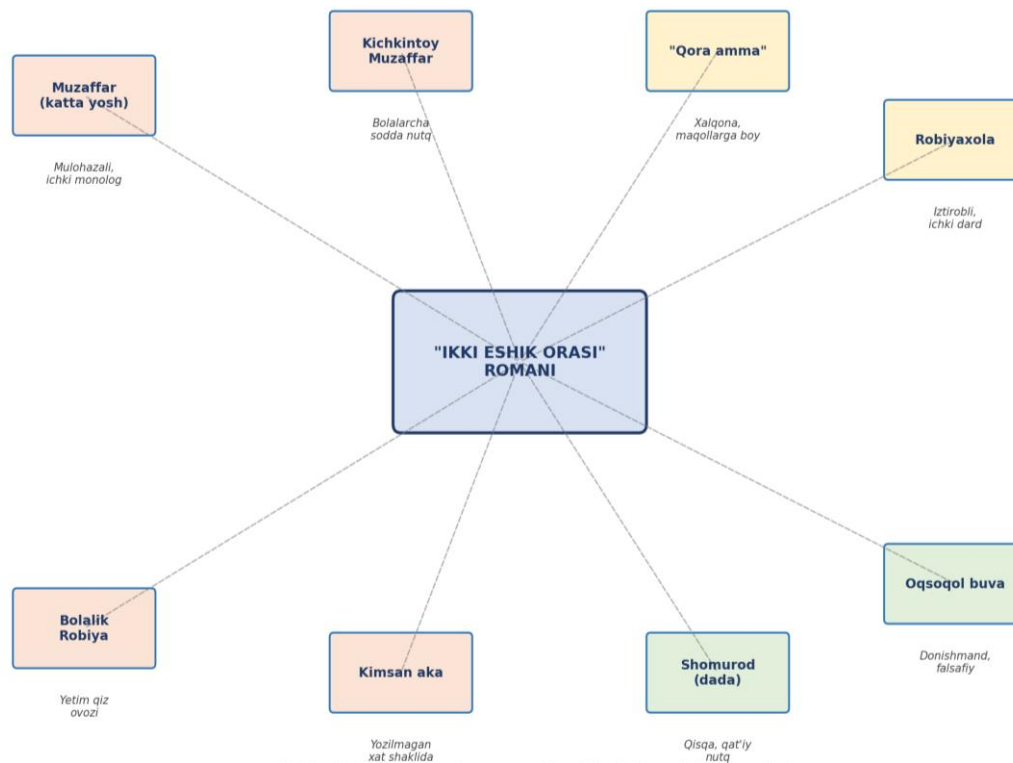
Muzaffar (katta yosh)

Mulohazali, ichki monolog

Kichkintoy Muzaffar

Bolalarcha sodda nutq

"Qora amma"

Xalqona, maqollarga boy

Robiyaxola

Iztirobli, ichki dard

"IKKI ESHIK ORASI" ROMANI

Bolalik Robiya

Yetim qiz ovozi

Kimsan aka

Yozilmagan xat shaklida

Shomurod (dada)

Qisqa, qat'iy nutq

Oqsoqol buva

Donishmand, falsafiy